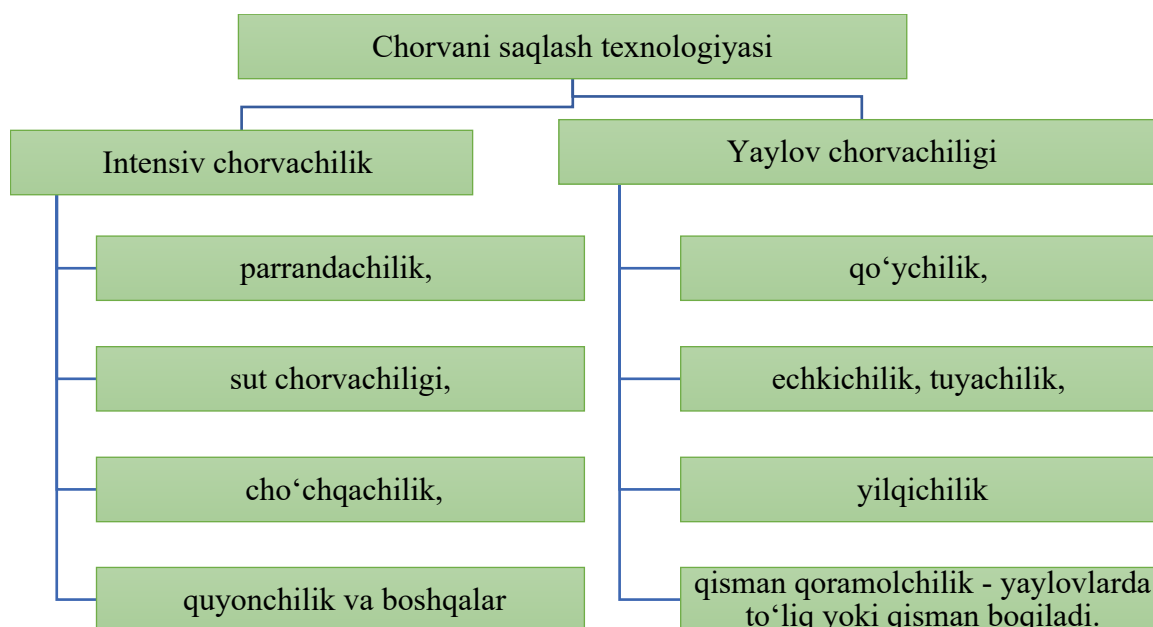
Chorvani saqlash texnologiyasi

Intensiv chorvachilik

parrandachilik,

sut chorvachiligi,

cho‘chqachilik,

quyonchilik va boshqalar

Yaylov chorvachiligi

qo‘ychilik,

echkichilik, tuyachilik,

yilqichilik

qisman qoramolchilik - yaylovlarda to‘liq yoki qisman boqiladi.